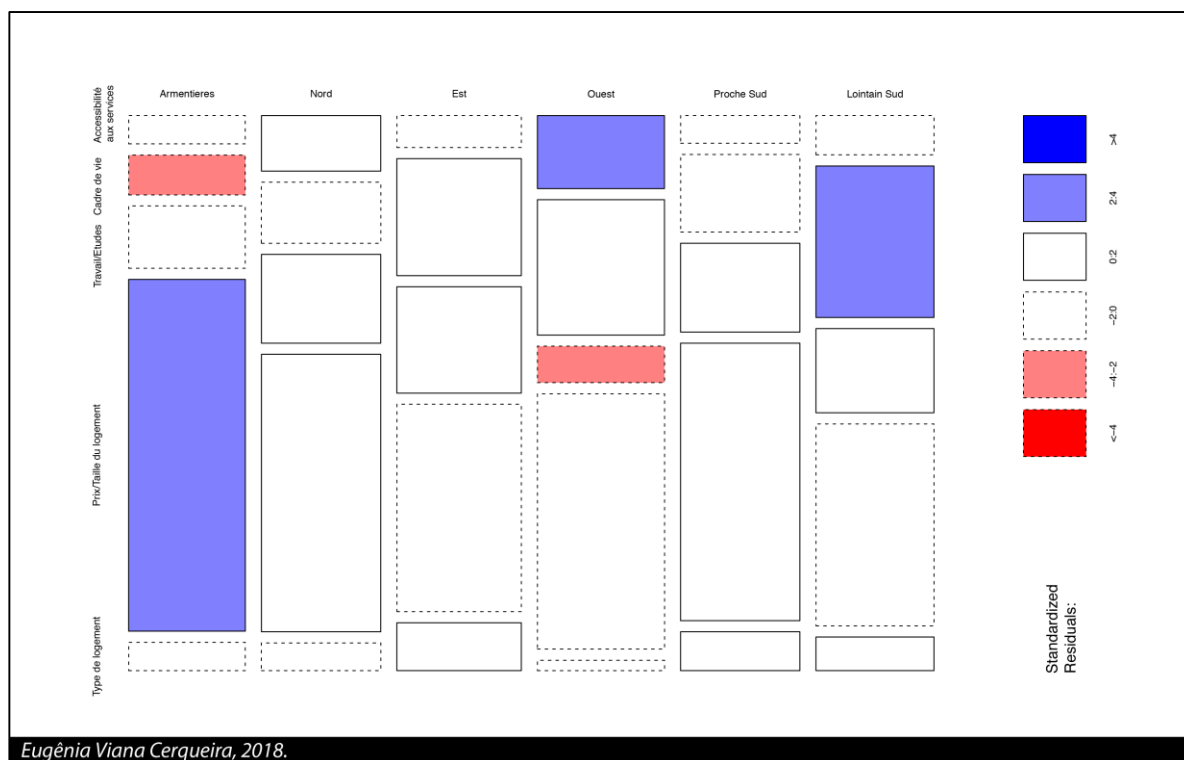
Armentieres
Nord
Est
Ouest
Proche Sud
Lointain Sud

Accessibilité aux services
Cadre de vie
Travail/Etudes
Prix/Taille du logement
Type de logement

>4
2:4
0:2
-2:0
-4:-2
<-4

Standardized Residuals:

Eugênia Viana Cerqueira, 2018.